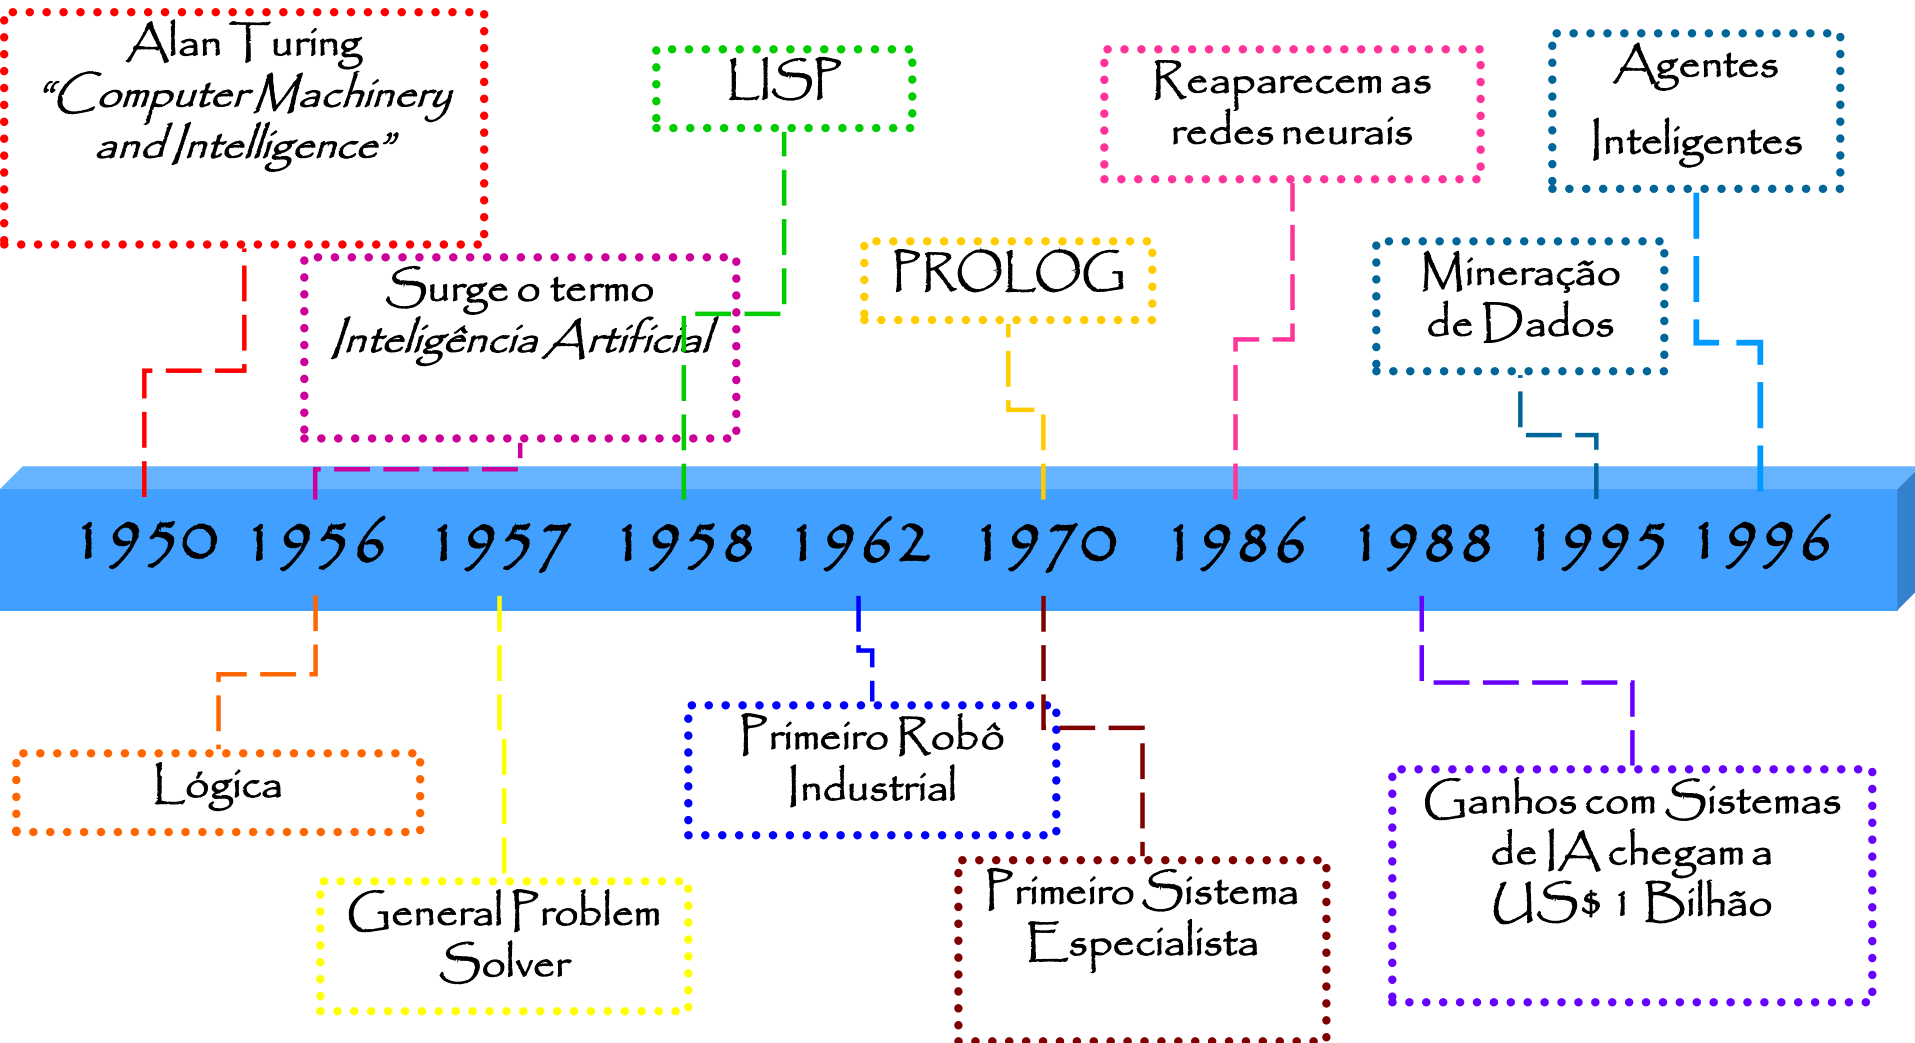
Alan Turing
"Computer Machinery and Intelligence"

LISP

Reaparecem as redes neurais

Agentes Inteligentes

Surge o termo Inteligência Artificial

PROLOG

Mineração de Dados

1950 1956 1957 1958 1962 1970 1986 1988 1995 1996

Lógica

General Problem Solver

Primeiro Robô Industrial

Primeiro Sistema Especialista

Ganhos com Sistemas de IA chegam a US$ 1 Bilhão